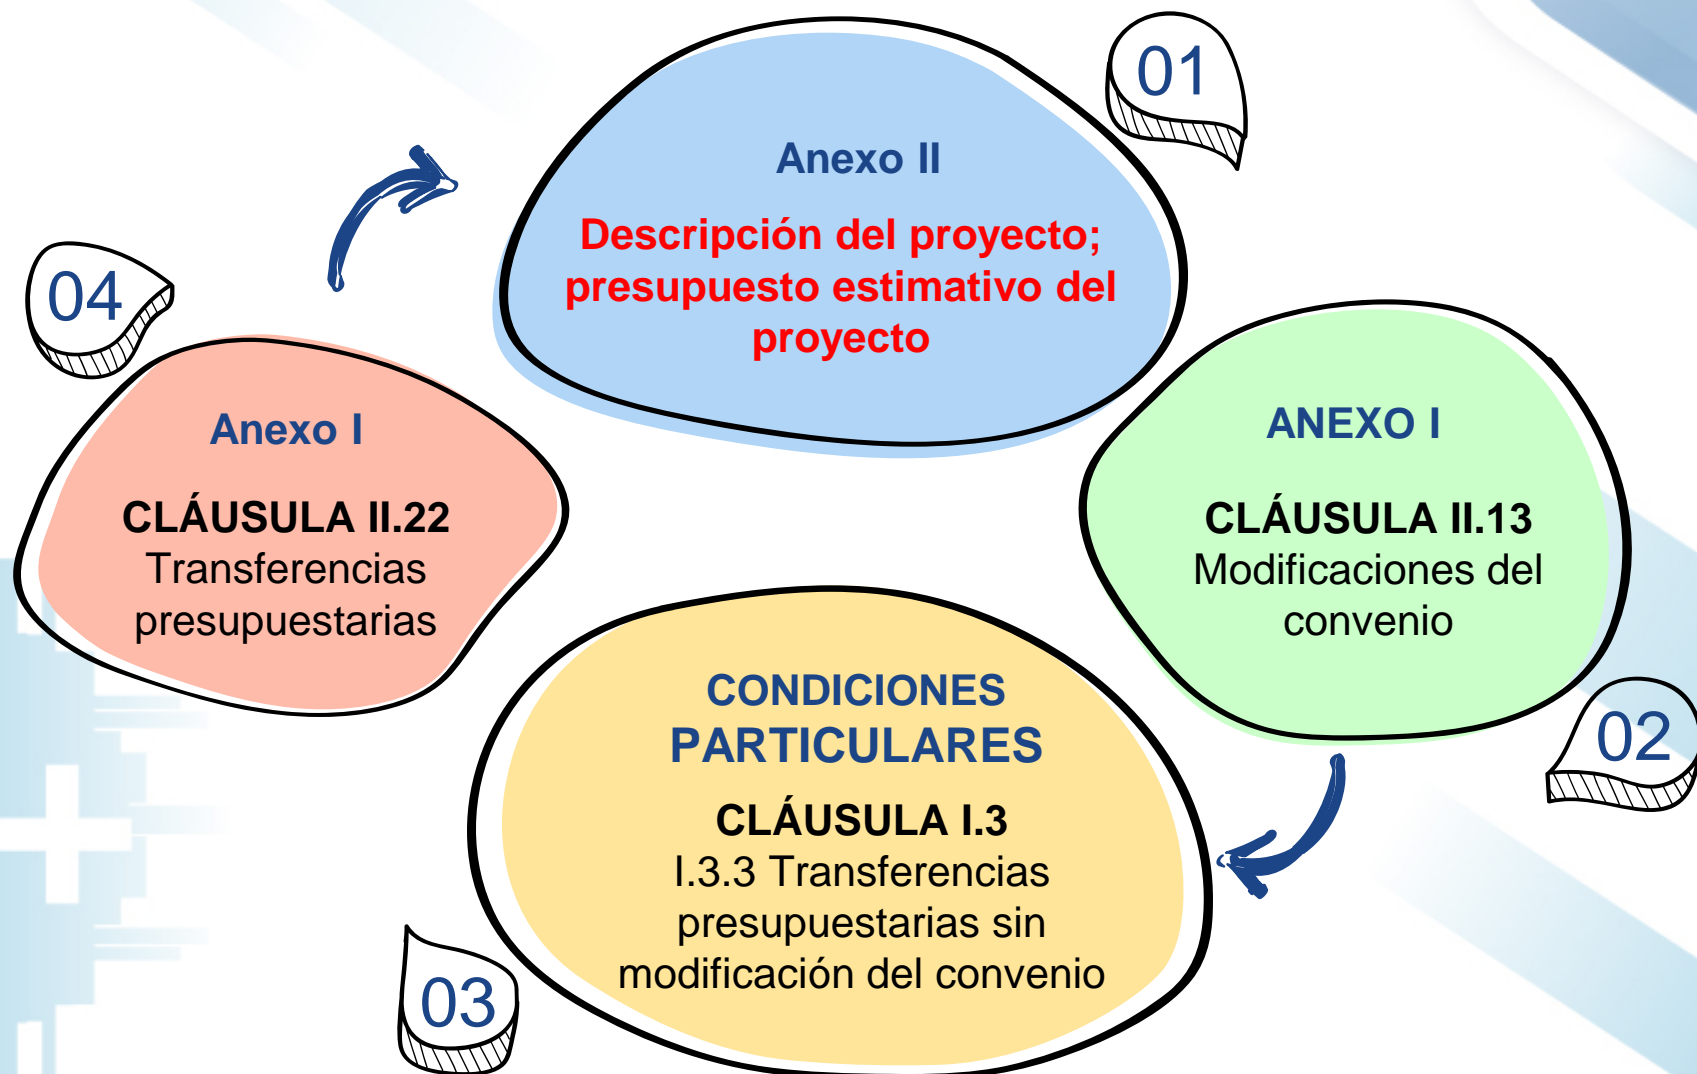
01

Anexo II

Descripción del proyecto; presupuesto estimativo del proyecto

02

ANEXO I

CLÁUSULA II.13
Modificaciones del convenio

03

CONDICIONES PARTICULARES

CLÁUSULA I.3
I.3.3 Transferencias presupuestarias sin modificación del convenio

04

Anexo I

CLÁUSULA II.22
Transferencias presupuestarias